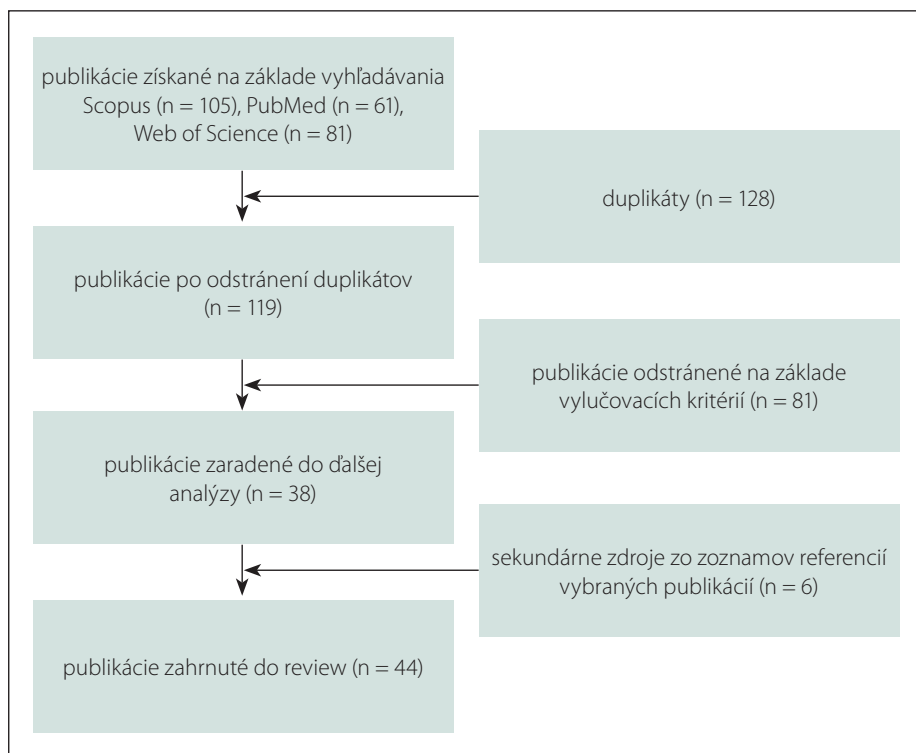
publikácie získané na základe vyhľadávania Scopus (n = 105), PubMed (n = 61), Web of Science (n = 81)

duplikáty (n = 128)

publikácie po odstránení duplikátov (n = 119)

publikácie odstránené na základe vylučovacích kritérií (n = 81)

publikácie zaradené do ďalšej analýzy (n = 38)

sekundárne zdroje zo zoznamov referencií vybraných publikácií (n = 6)

publikácie zahrnuté do review (n = 44)